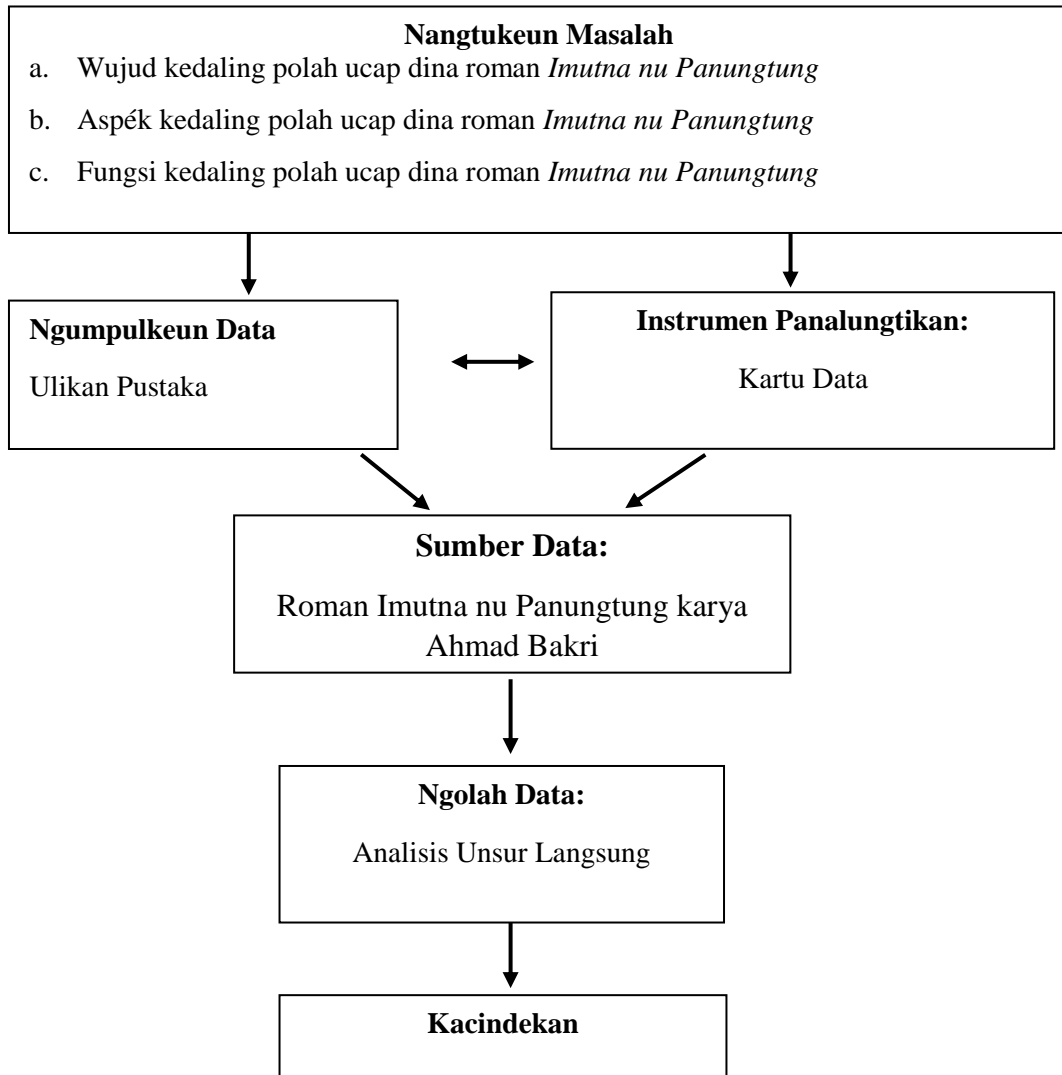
**Nangtukeun Masalah**

a. Wujud kedaling polah ucap dina roman *Imutna nu Panungtung*

b. Aspék kedaling polah ucap dina roman *Imutna nu Panungtung*

c. Fungsi kedaling polah ucap dina roman *Imutna nu Panungtung*

**Ngumpulkeun Data**

Ulikan Pustaka

**Instrumen Panalungtikan:**

Kartu Data

**Sumber Data:**

Roman Imutna nu Panungtung karya Ahmad Bakri

**Ngolah Data:**

Analisis Unsur Langsung

**Kacindekan**